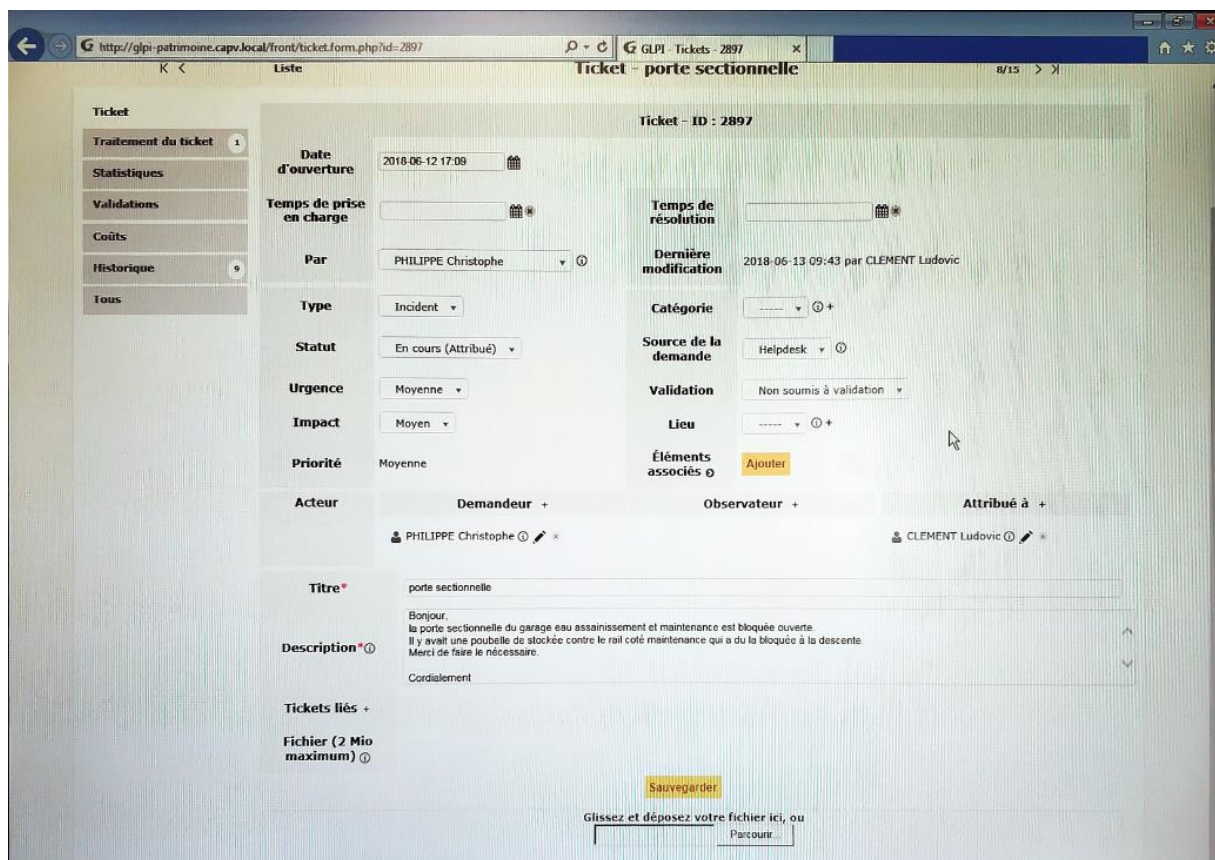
http://glpi-patrimoine.capv.local/front/ticket.form.php?id=2897

GLPI - Tickets - 2897

K <

Liste

Ticket - porte sectionnelle

8/15 > >|

Ticket

Traitement du ticket 1

Statistiques

Validations

Coûts

Historique 9

Tous

Ticket - ID : 2897

Date d'ouverture 2018-06-12 17:09

Temps de prise en charge

Temps de résolution

Par PHILIPPE Christophe

Dernière modification 2018-06-13 09:43 par CLEMENT Ludovic

Type Incident

Catégorie -----

Statut En cours (Attribué)

Source de la demande Helpdesk

Urgence Moyenne

Validation Non soumis à validation

Impact Moyen

Lieu -----

Priorité Moyenne

Éléments associés

Ajouter

Acteur

Demandeur +

Observateur +

Attribué à +

PHILIPPE Christophe

CLEMENT Ludovic

Titre* porte sectionnelle

Description*

Bonjour,
la porte sectionnelle du garage eau assainissement et maintenance est bloquée ouverte.
Il y avait une poubelle de stockée contre le rail coté maintenance qui a du la bloquée à la descente.
Merci de faire le nécessaire.

Cordialement

Tickets liés +

Fichier (2 Mio maximum)

Sauvegarder

Glissez et déposez votre fichier ici, ou

Parcourir...